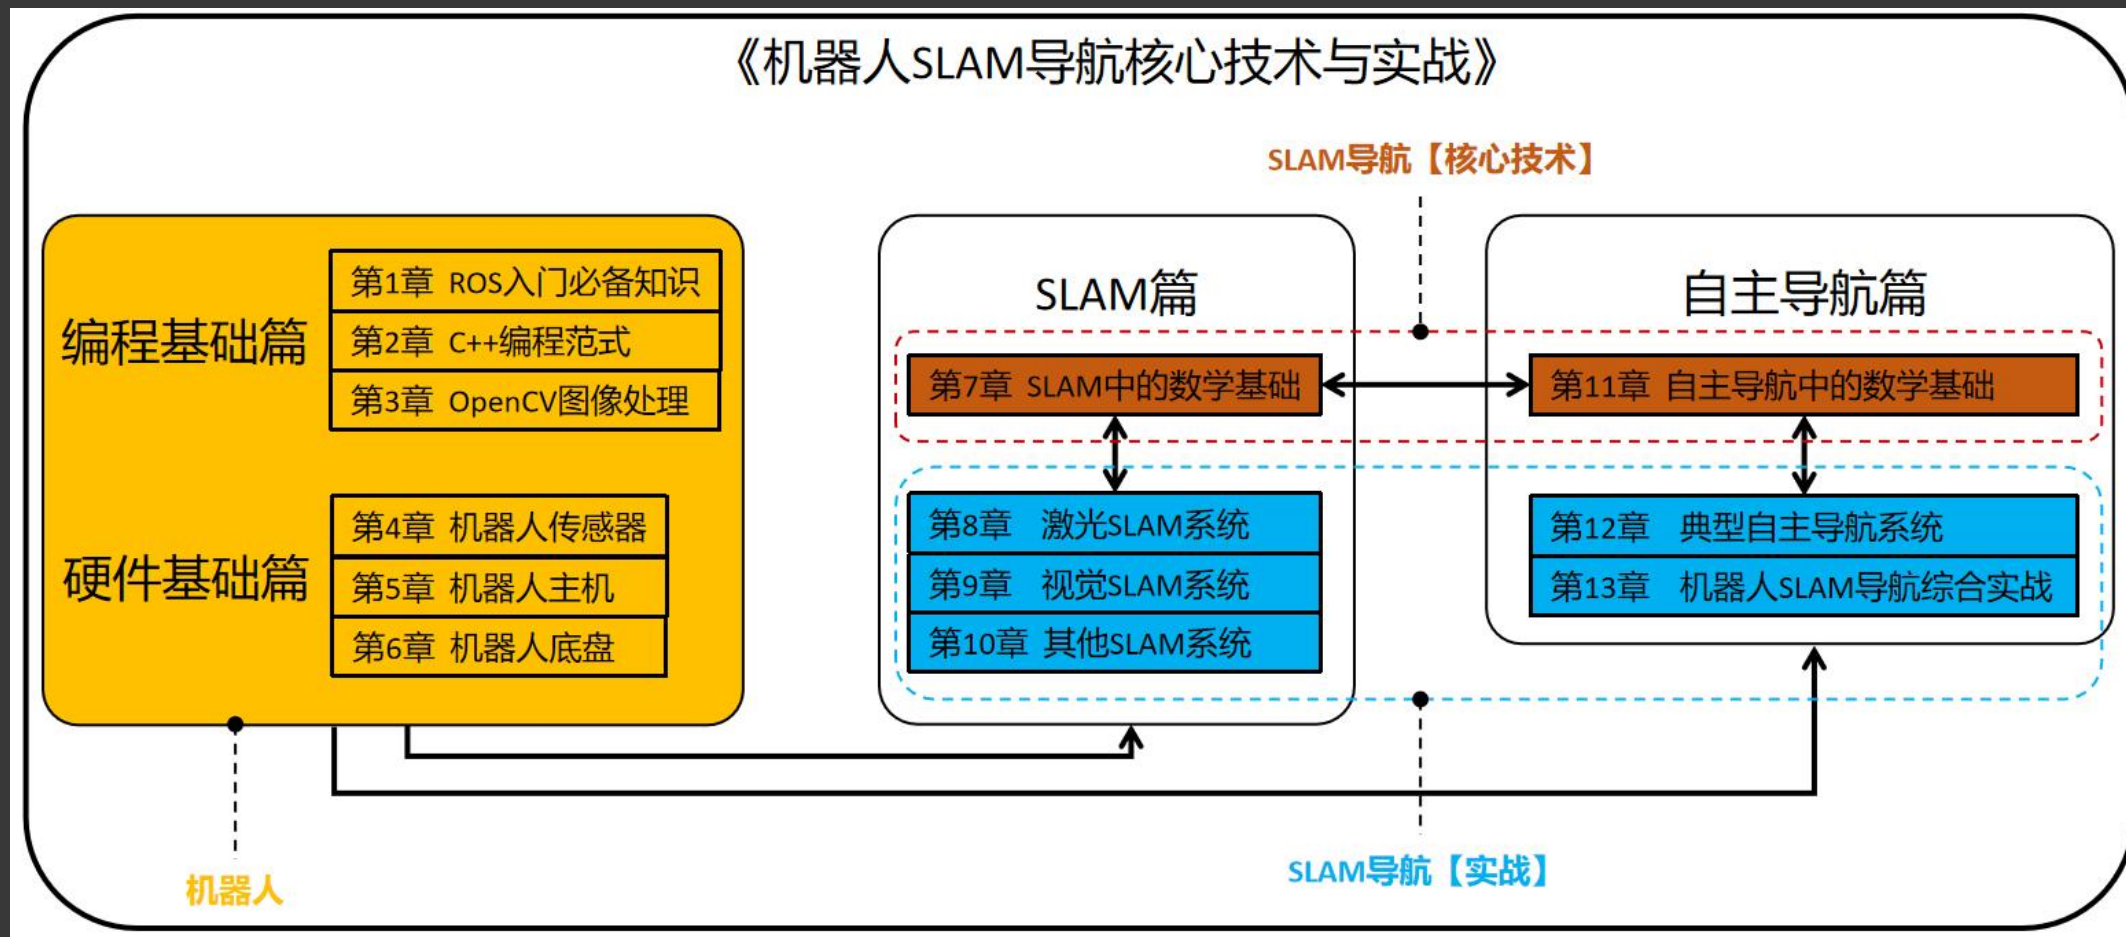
《机器人SLAM导航核心技术与实战》

SLAM导航【核心技术】

编程基础篇

第1章 ROS入门必备知识

第2章 C++编程范式

第3章 OpenCV图像处理

硬件基础篇

第4章 机器人传感器

第5章 机器人主机

第6章 机器人底盘

SLAM篇

第7章 SLAM中的数学基础

第8章 激光SLAM系统

第9章 视觉SLAM系统

第10章 其他SLAM系统

自主导航篇

第11章 自主导航中的数学基础

第12章 典型自主导航系统

第13章 机器人SLAM导航综合实战

机器人

SLAM导航【实战】